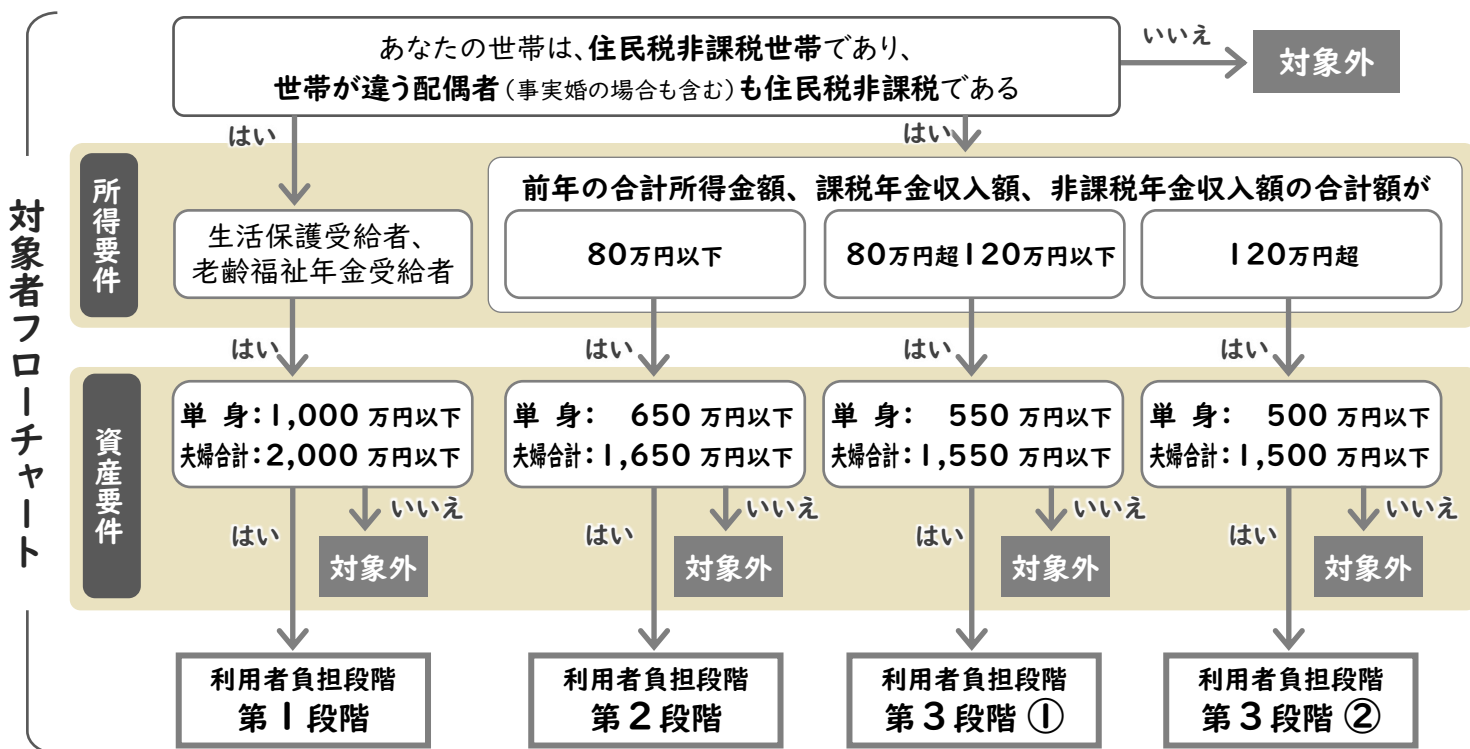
対象者フローチャート

あなたの世帯は、住民税非課税世帯であり、
世帯が違う配偶者（事実婚の場合も含む）も住民税非課税である

いいえ
対象外

はい
はい

所得要件

生活保護受給者、
老齢福祉年金受給者

前年の合計所得金額、課税年金収入額、非課税年金収入額の合計額が

80万円以下

80万円超120万円以下

120万円超

はい
はい
はい
はい

資産要件

単 身：1,000 万円以下
夫婦合計：2,000 万円以下

いいえ
はい
対象外

単 身： 650 万円以下
夫婦合計：1,650 万円以下

いいえ
はい
対象外

単 身： 550 万円以下
夫婦合計：1,550 万円以下

いいえ
はい
対象外

単 身： 500 万円以下
夫婦合計：1,500 万円以下

いいえ
はい
対象外

利用者負担段階
第１段階

利用者負担段階
第２段階

利用者負担段階
第３段階 ①

利用者負担段階
第３段階 ②